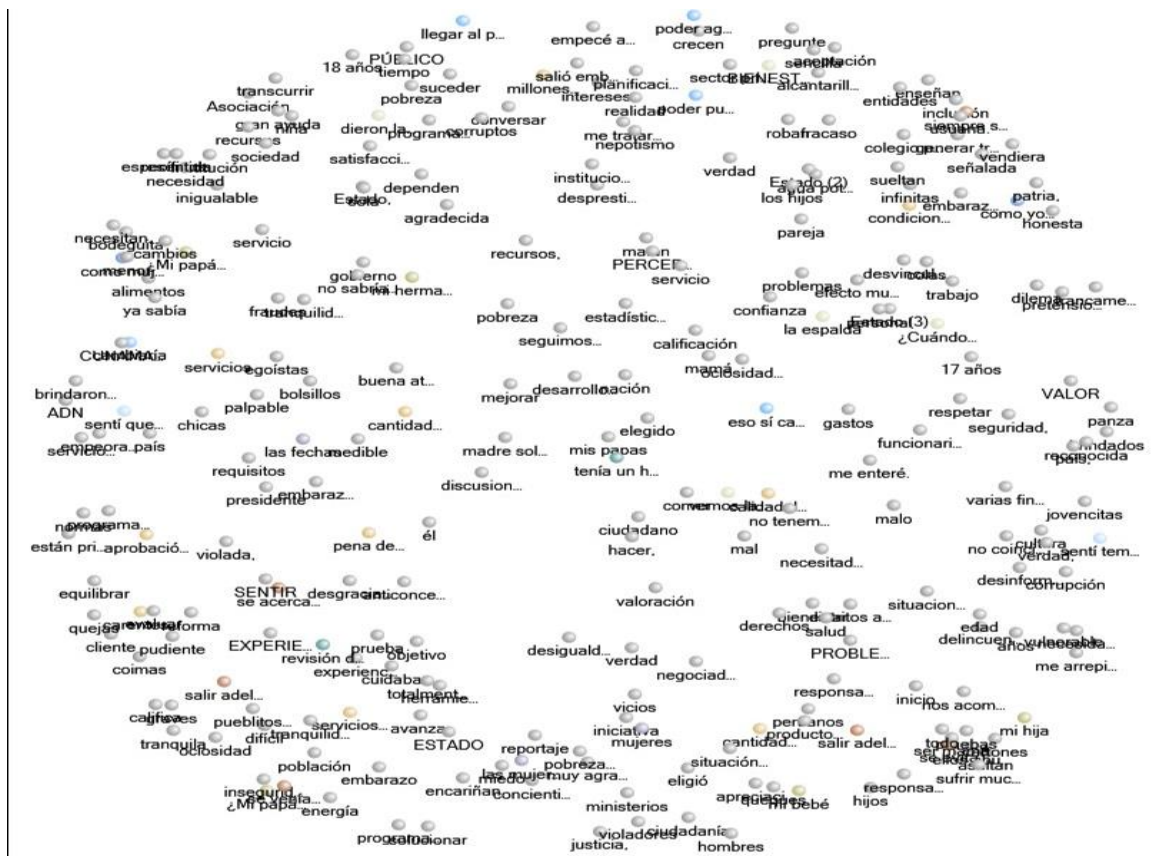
llegar al p...
poder ag...
empecé a...
crecen
pregunte
18 años
PÚBLICO
tiempo
salió emb...
planificaci...
sector
BIENEST...
alcantarill...
transcurrir
Asociación
suceder
pobreza
millones
intereses
realidad
poder pu...
entidades
enseñan
inclusión
gran ayuda
recursos
conversar
dieron la
programa
corruptos
me tratar...
nepotismo
robafracaso
colegio
generar
siempre s...
vendiera
señalada
sociedad
espíritu
institución
necesidad
satisfacci...
institucio...
verdad
Estado (2)
sueltan
infinitas
inigualable
Estado
dependen
agradecida
despresti...
los hijos
embaraz...
patria,
condicion...
como yo...
honesta
pareja
necesitan...
bodeguita
cambios
Mi papá...
servicio
recursos,
PERCEP...
servicio
alimentos
gobierno
no sabría
mi herma...
problemas
efecto mu...
desvincula...
trabajo
dilema
pretensio...
ya sabía
fraude
tranquilid...
pobreza
estadístic...
confianza
la espalda
Estado (3)
¿Cuándo...
seguimos...
calificación
mamá
ociosidad...
17 años
servicios
egoístas
buena at...
brindaron...
bolsillos
mejorar
desarrollo
VALOR
ADN
sentí que...
chicas
palpable
eso sí ca...
gastos
respetar
seguridad,
panza
empeora país
cantidad...
elegido
funcionari...
reconocida
las fechas
medible
madre sol...
mis papás
tenía un h...
requisitos
presidente
embaraz...
discusion...
me enteré.
programa...
no tenem...
varias fin...
jovencitas
ciudadano
malo
están pri...
aprobació...
violada,
pena de...
él
hacer,
mal
no coinfía
cultura
verdad
sentí tem...
necesitad...
desinform...
corrupción
equilibrar
SENTIR
se acerca...
desgracia
anticonce...
valoración
situacion...
queja
reforma
derechos
salud
edad
delincuen...
vulnerable
cliente
pudiente
EXPERIE...
prueba
objetivo
desigualdad...
verdad
PROBLE...
me arrepi...
coimas
revisión d...
experienc...
cuidaba
negociad...
salir adel...
totalment...
herramie...
responsa...
inicio
nos acom...
pueblitos...
servicios...
avanza
vicios
mi hija
tranquila
ociosidad
dificil
tranquilid...
ESTADO
reportaje
iniciativa
mujeres
cantidad...
producto...
salir adel...
población
embarazo
pobreza...
situación...
sufrir muc...
inseguri...
¿Mi papá...
energía
encariñan
concienti...
muy agra...
eligió
responsa...
hijos
mi bebé
ministerios
programa
solucionar
violadores
ciudadanía
justicia,
hombres